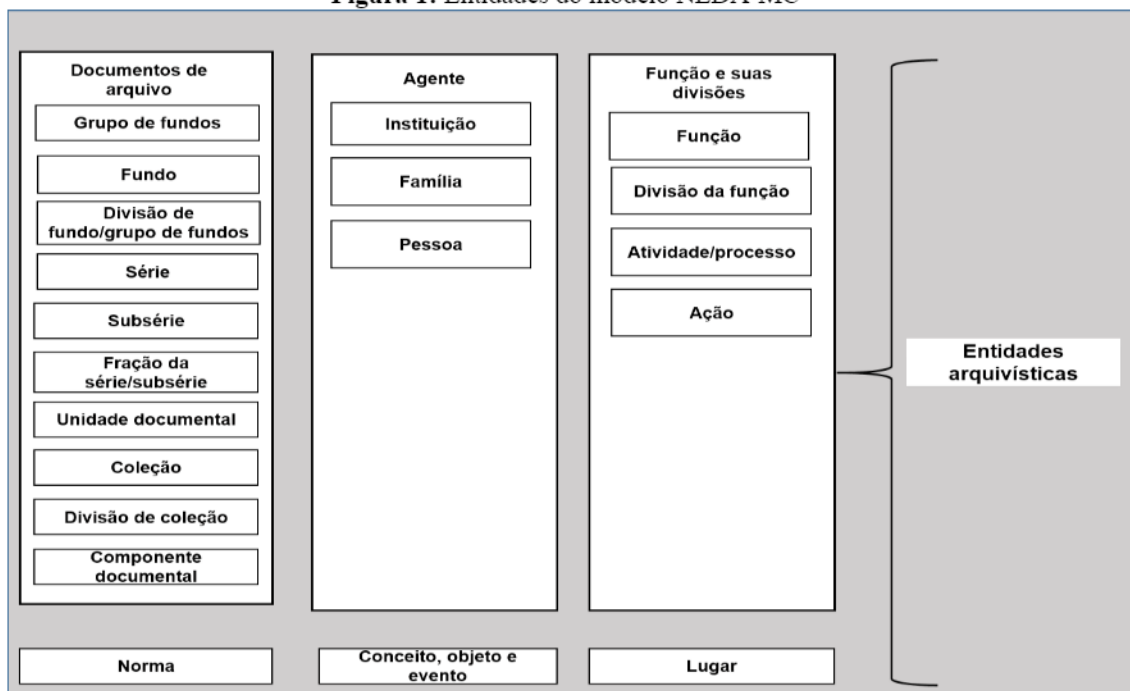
Figura 1: Entidades do modelo NEDA-MC

Documentos de arquivo

Grupo de fundos

Fundo

Divisão de fundo/grupo de fundos

Série

Subsérie

Fração da série/subsérie

Unidade documental

Coleção

Divisão de coleção

Componente documental

Agente

Instituição

Família

Pessoa

Função e suas divisões

Função

Divisão da função

Atividade/processo

Ação

Entidades arquivísticas

Norma

Conceito, objeto e evento

Lugar